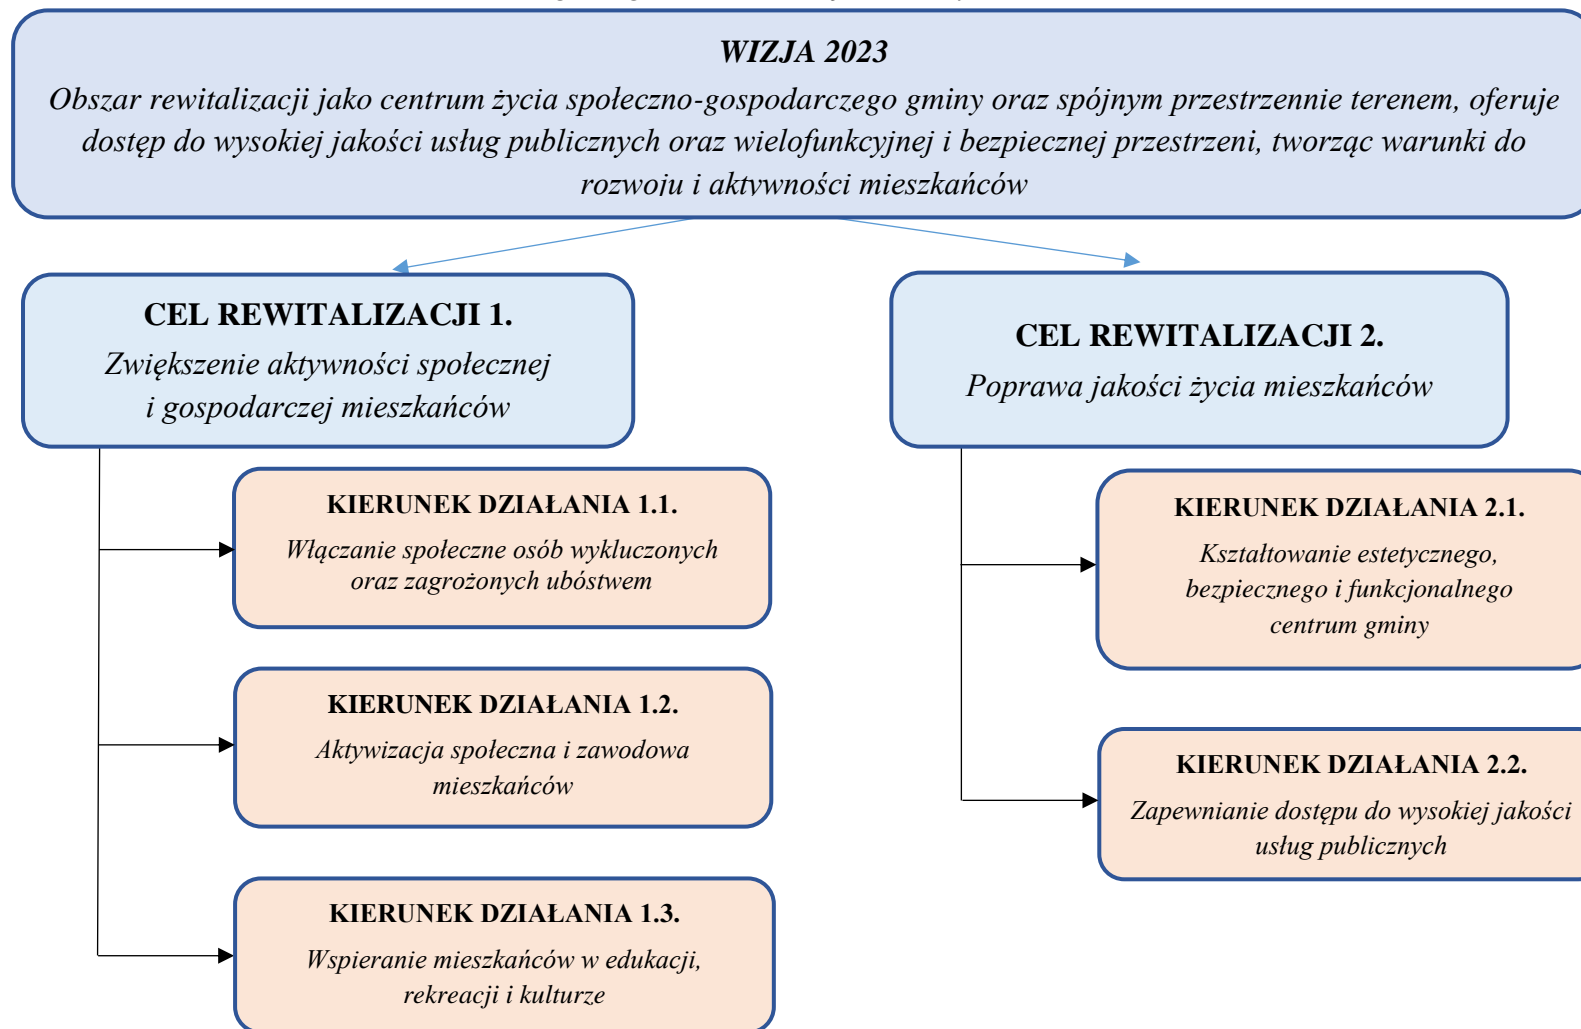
WIZJA 2023
Obszar rewitalizacji jako centrum życia społeczno-gospodarczego gminy oraz spójnym przestrzennie terenem, oferuje dostęp do wysokiej jakości usług publicznych oraz wielofunkcyjnej i bezpiecznej przestrzeni, tworząc warunki do rozwoju i aktywności mieszkańców

CEL REWITALIZACJI 1.
Zwiększenie aktywności społecznej i gospodarczej mieszkańców

KIERUNEK DZIAŁANIA 1.1.
Włączanie społeczne osób wykluczonych oraz zagrożonych ubóstwem

KIERUNEK DZIAŁANIA 1.2.
Aktywizacja społeczna i zawodowa mieszkańców

KIERUNEK DZIAŁANIA 1.3.
Wspieranie mieszkańców w edukacji, rekreacji i kulturze

CEL REWITALIZACJI 2.
Poprawa jakości życia mieszkańców

KIERUNEK DZIAŁANIA 2.1.
Kształtowanie estetycznego, bezpiecznego i funkcjonalnego centrum gminy

KIERUNEK DZIAŁANIA 2.2.
Zapewnianie dostępu do wysokiej jakości usług publicznych